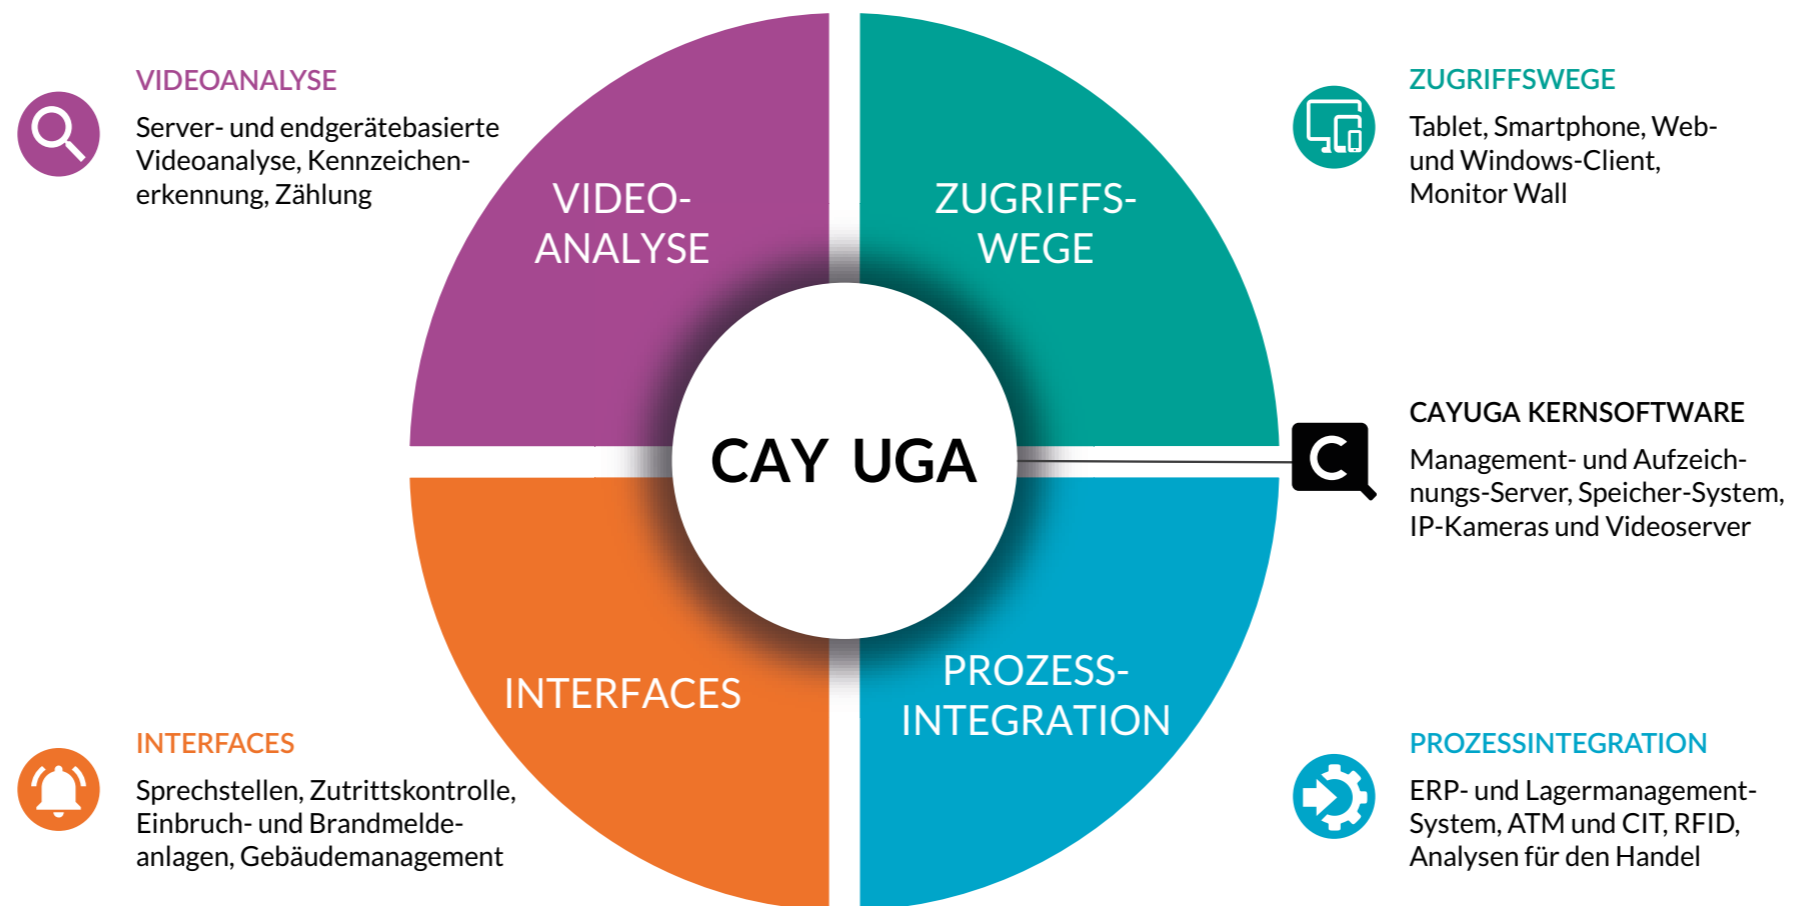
VIDEOANALYSE

Server- und endgerätebasierte Videoanalyse, Kennzeichenerkennung, Zählung

ZUGRIFFSWEGE

Tablet, Smartphone, Web- und Windows-Client, Monitor Wall

VIDEO-ANALYSE

ZUGRIFFS-WEGE

CAY UGA

CAYUGA KERNSOFTWARE

Management- und Aufzeichnungs-Server, Speicher-System, IP-Kameras und Videoserver

INTERFACES

PROZESS-INTEGRATION

INTERFACES

Sprechstellen, Zutrittskontrolle, Einbruch- und Brandmeldeanlagen, Gebäudemanagement

PROZESSINTEGRATION

ERP- und Lagermanagement-System, ATM und CIT, RFID, Analysen für den Handel